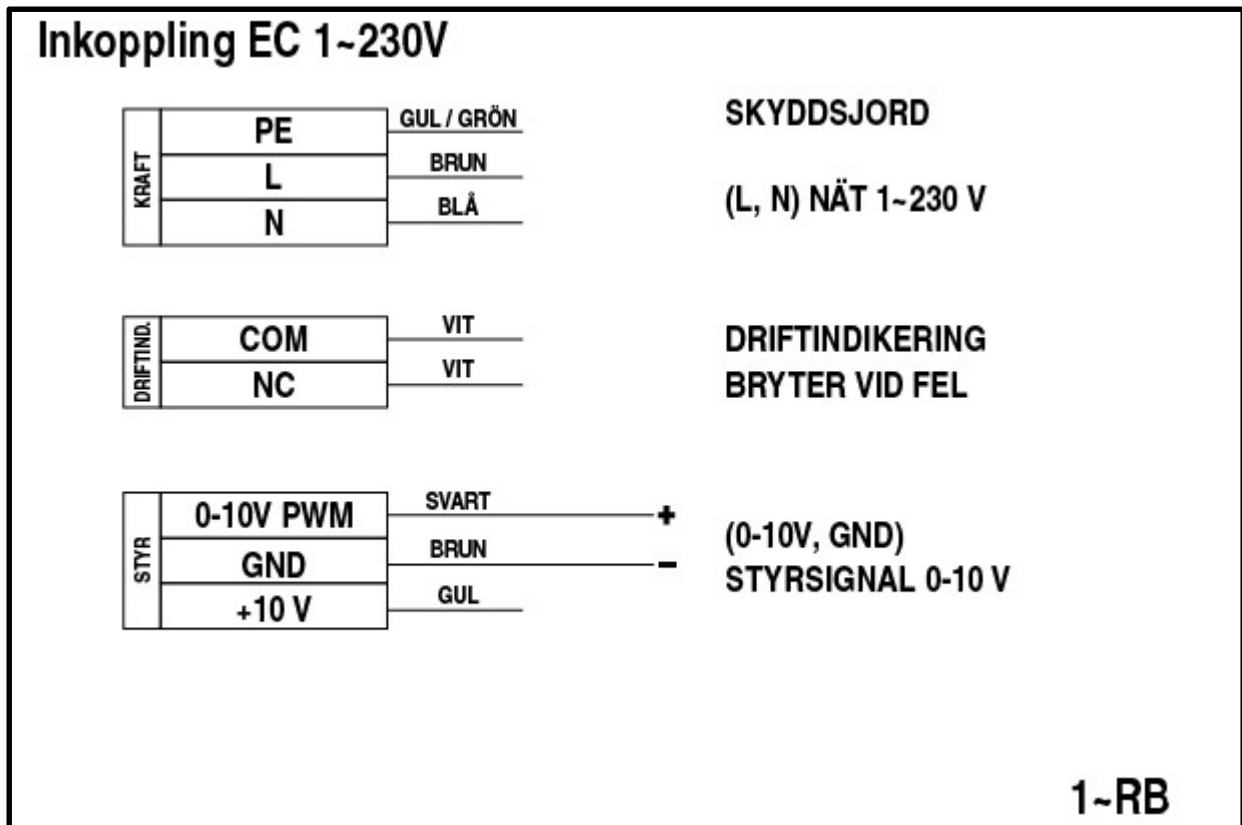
Inkoppling EC 1~230V

KRAFT

| PE | GUL / GRÖN |
|---|---|
| L | BRUN |
| N | BLÅ |

SKYDDSJORD

(L, N) NÄT 1~230 V

DRIFTIND.

| COM | VIT |
|---|---|
| NC | VIT |

DRIFTINDIKERING
BRYTER VID FEL

STYR

| 0-10V PWM | SVART | + |
|---|---|---|
| GND | BRUN | – |
| +10 V | GUL | |

(0-10V, GND)
STYRSIGNAL 0-10 V

1~RB